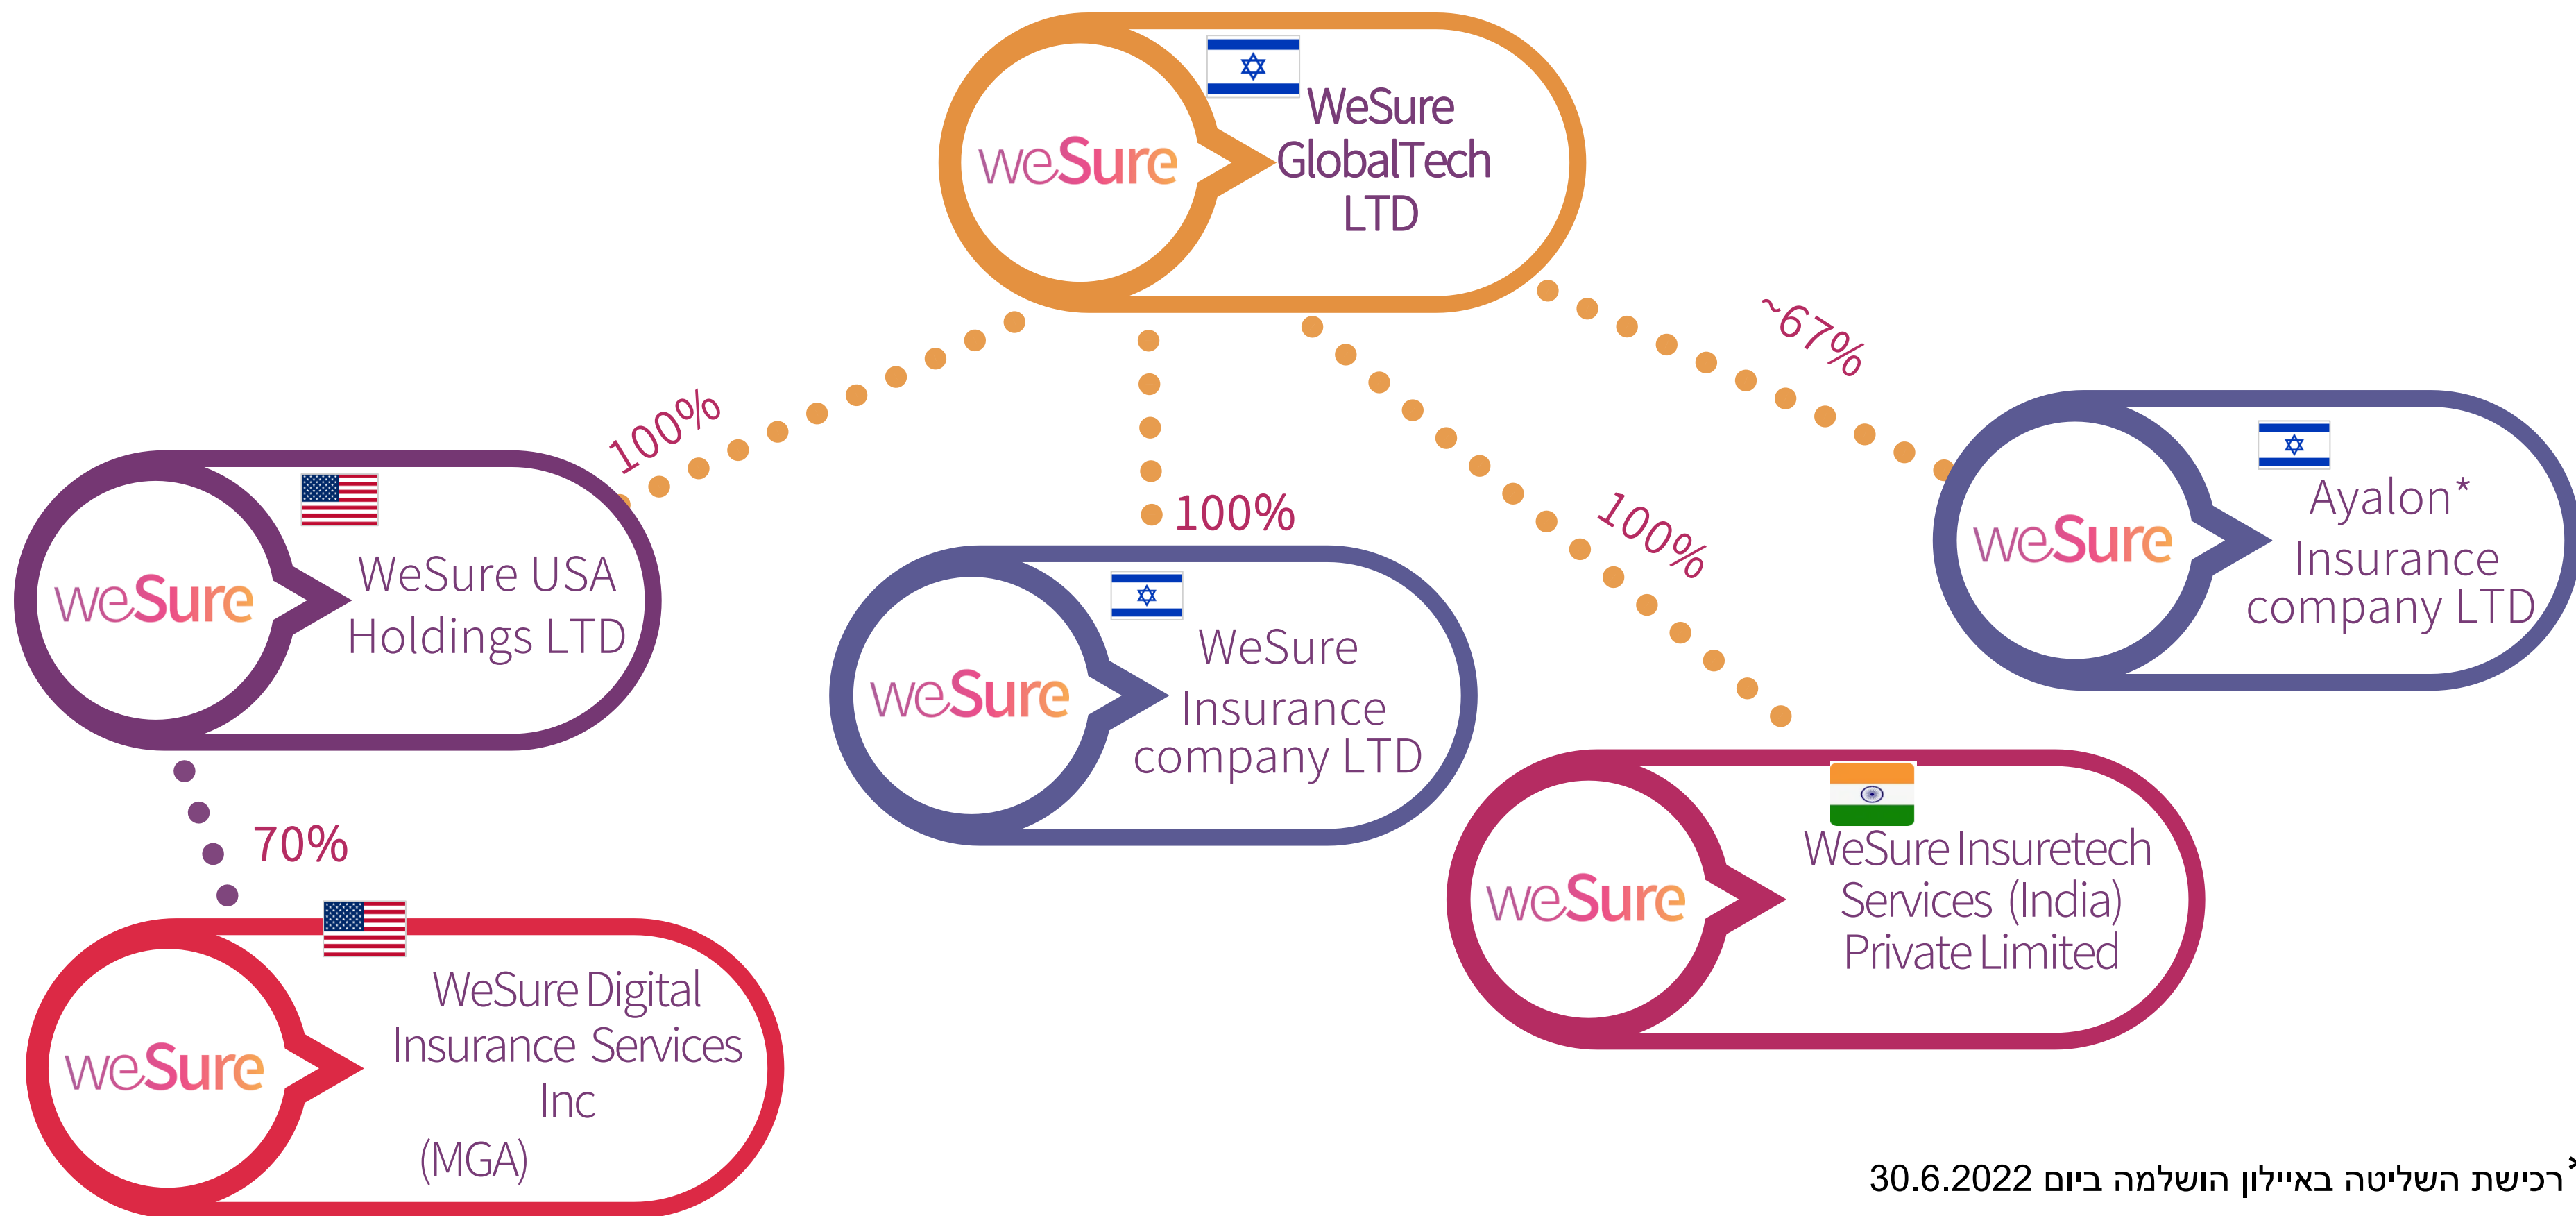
weSure WeSure GlobalTech LTD

100%

weSure WeSure USA Holdings LTD

100%

weSure WeSure Insurance company LTD

100%

~67%

weSure Ayalon* Insurance company LTD

70%

weSure WeSure Digital Insurance Services Inc (MGA)

weSure WeSure Insuretech Services (India) Private Limited

*רכישת השליטה באיילון הושלמה ביום 30.6.2022